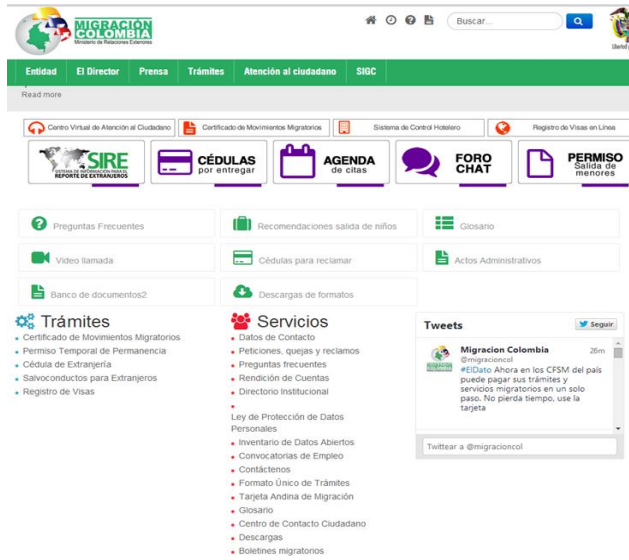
MIGRACIÓN COLOMBIA
Ministerio de Relaciones Exteriores

Buscar...

Libertad y Orden

Entidad El Director Prensa Trámites Atención al ciudadano SIGC

Read more

Centro Virtual de Atención al Ciudadano
Certificado de Movimientos Migratorios
Sistema de Control Hotelero
Registro de Visas en Línea

SIRE SISTEMA DE INFORMACIÓN PARA EL REPORTE DE EXTRANJEROS
CÉDULAS por entregar
AGENDA de citas
FORO CHAT
PERMISO Salida de menores

Preguntas Frecuentes
Recomendaciones salida de niños
Glosario
Video llamada
Cédulas para reclamar
Actos Administrativos
Banco de documentos2
Descargas de formatos

Trámites
- Certificado de Movimientos Migratorios
- Permiso Temporal de Permanencia
- Cédula de Extranjería
- Salvoconductos para Extranjeros
- Registro de Visas

Servicios
- Datos de Contacto
- Peticiones, quejas y reclamos
- Preguntas frecuentes
- Rendición de Cuentas
- Directorio Institucional
-
Ley de Protección de Datos Personales
- Inventario de Datos Abiertos
- Convocatorias de Empleo
- Contáctenos
- Formato Único de Trámites
- Tarjeta Andina de Migración
- Glosario
- Centro de Contacto Ciudadano
- Descargas
- Boletines migratorios

Tweets
Seguir
Migracion Colombia
@migracioncol
26m
#ElDato Ahora en los CFSM del país puede pagar sus trámites y servicios migratorios en un solo paso. No pierda tiempo, use la tarjeta

Twittear a @migracioncol